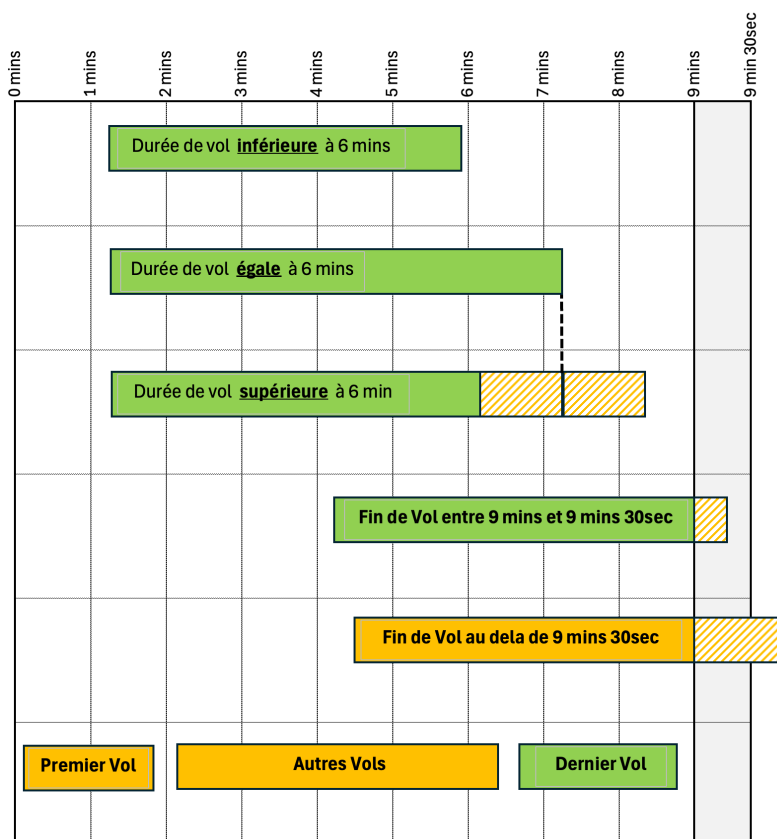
0 mins
1 mins
2 mins
3 mins
4 mins
5 mins
6 mins
7 mins
8 mins
9 mins
9 min 30sec

Durée de vol **inférieure** à 6 mins

Durée de vol **égale** à 6 mins

Durée de vol **supérieure** à 6 min

Fin de Vol entre 9 mins et 9 mins 30sec

Fin de Vol au dela de 9 mins 30sec

Premier Vol

Autres Vols

Dernier Vol